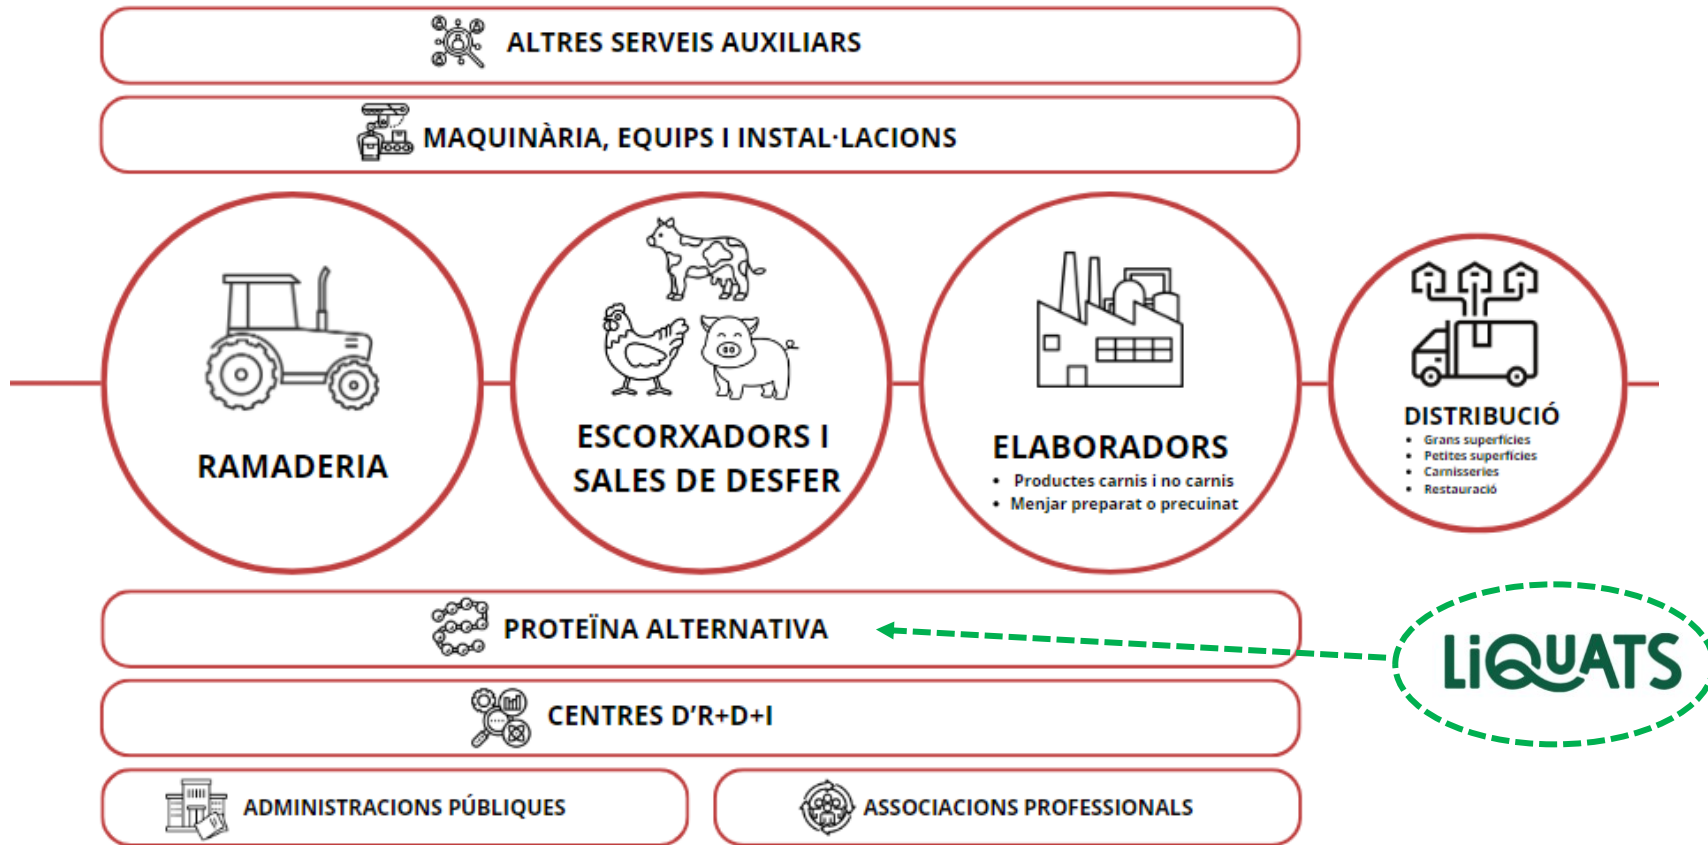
ALTRES SERVEIS AUXILIARS

MAQUINÀRIA, EQUIPS I INSTAL·LACIONS

RAMADERIA

ESCORXADORS I SALES DE DESFER

ELABORADORS
• Productes carnis i no carnis
• Menjar preparat o precuinat

DISTRIBUCIÓ
• Grans superfícies
• Petites superfícies
• Carnisseries
• Restauració

PROTEÏNA ALTERNATIVA

LiQUATS

CENTRES D'R+D+I

ADMINISTRACIONS PÚBLIQUES

ASSOCIACIONS PROFESSIONALS